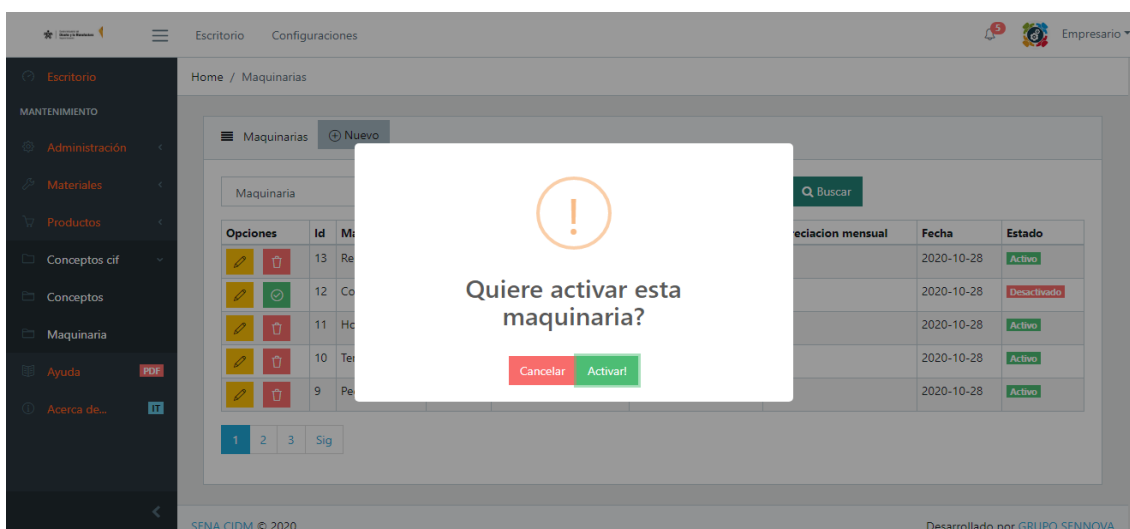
Escritorio Configuraciones

5 Empresario

Escritorio

MANTENIMIENTO

Administración

Materiales

Productos

Conceptos cif

Conceptos

Maquinaria

Ayuda PDF

Acerca de... IT

Home / Maquinarias

Maquinarias ⊕ Nuevo

Maquinaria

Buscar

| Opciones | Id | Ma | reciacion mensual | Fecha | Estado |
|---|---|---|---|---|---|
| | 13 | Re | | 2020-10-28 | Activo |
| | 12 | Co | | 2020-10-28 | Desactivado |
| | 11 | Ho | | 2020-10-28 | Activo |
| | 10 | Te | | 2020-10-28 | Activo |
| | 9 | Pe | | 2020-10-28 | Activo |

1 2 3 Sig

!

Quiere activar esta maquinaria?

Cancelar Activar!

SENA CIDM © 2020

Desarrollado por GRUPO SENNOVA